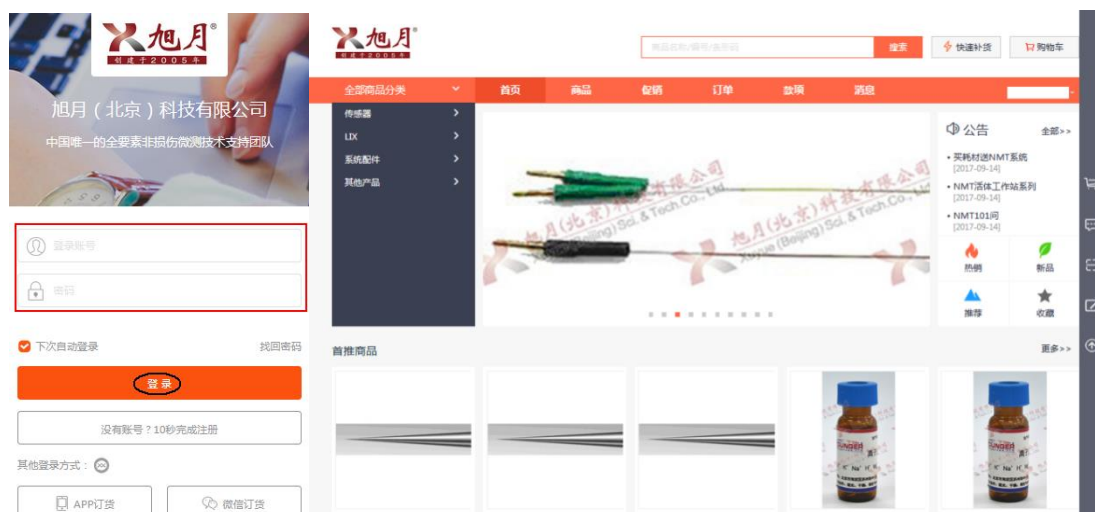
旭月®
创建于2005年

旭月（北京）科技有限公司

中国唯一的全要素非损伤微测技术支持团队

登录账号

密码

下次自动登录

找回密码

登录

没有账号？10秒完成注册

其他登录方式：

APP订货

微信订货

旭月®
创建于2005年

商品名称/编号/条形码

搜索

快速补货

购物车

全部商品分类

首页

商品

促销

订单

款项

消息

传感器

LIX

系统配件

其他产品

旭月(北京)科技有限公司 Xuyue (Beijing) Sci. & Tech.Co., Ltd.

公告

全部>>

• 买耗材送NMT系统
[2017-09-14]

• NMT活体工作站系列
[2017-09-14]

• NMT101问
[2017-09-14]

热销

新品

推荐

收藏

首推商品

更多>>